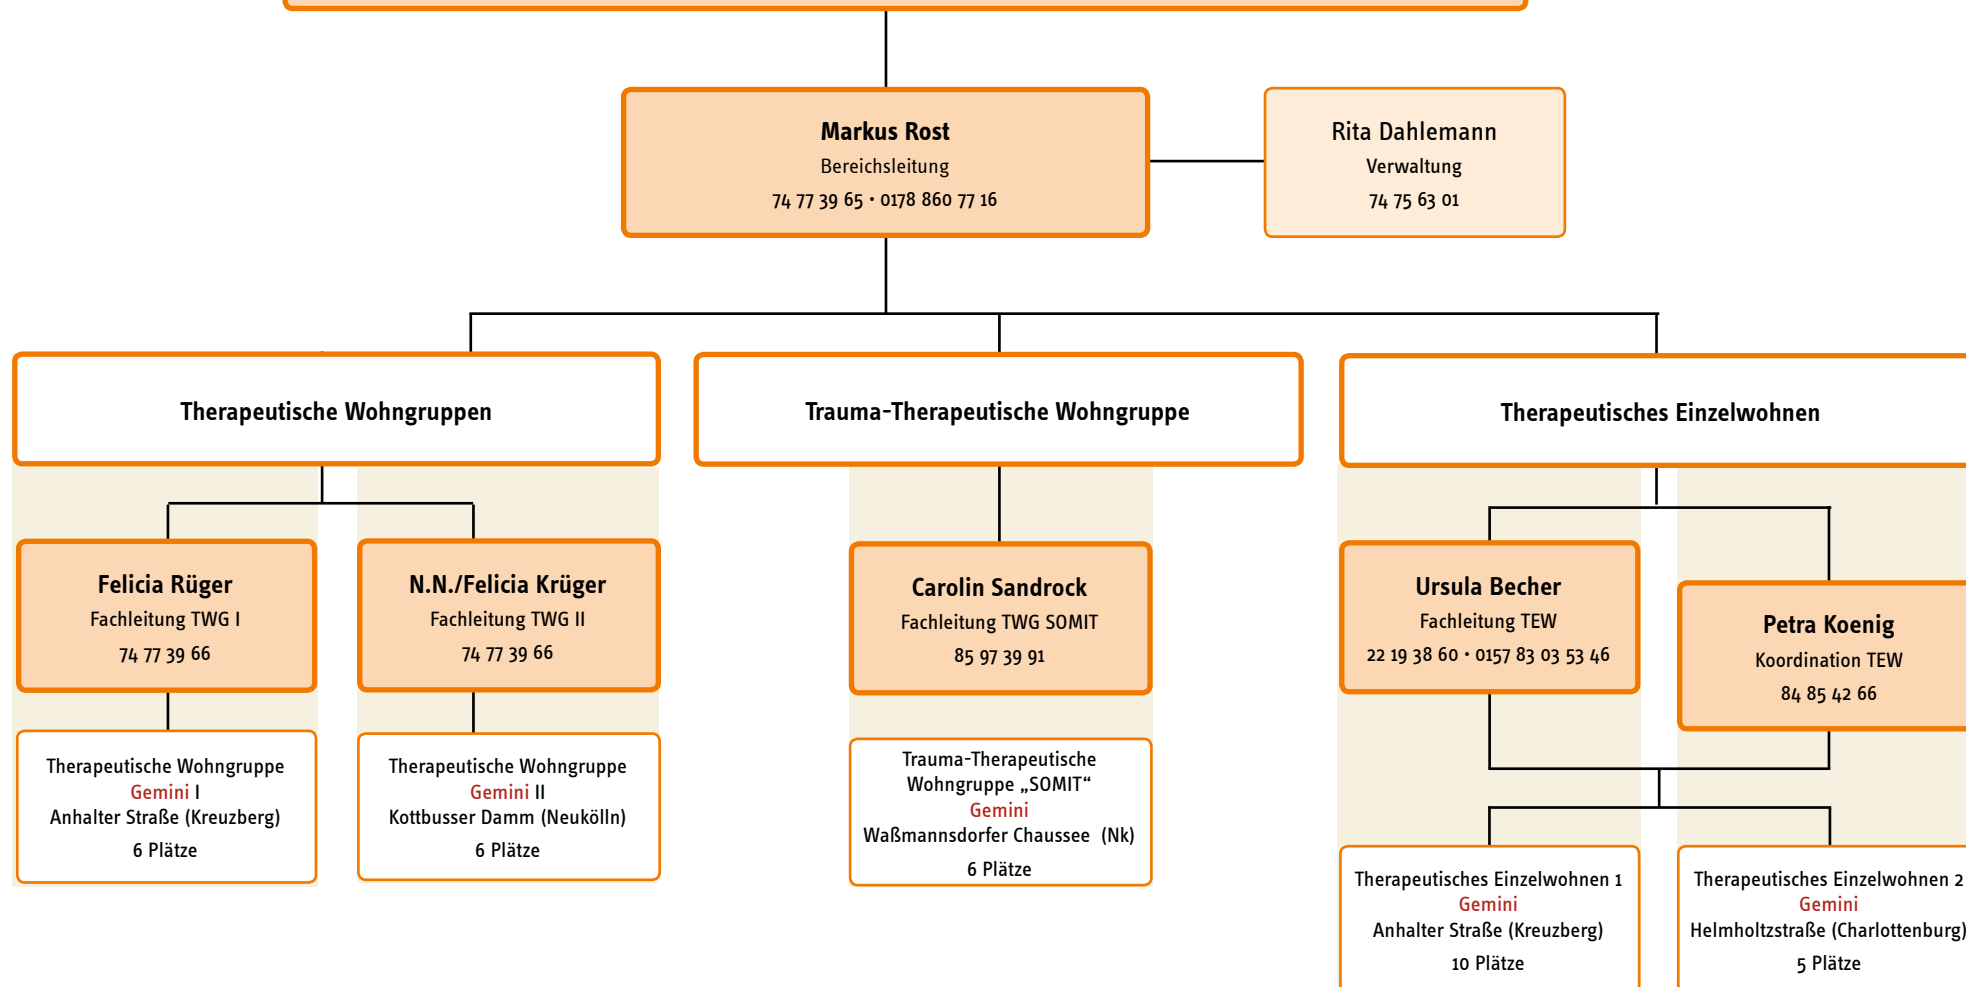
Markus Rost
Bereichsleitung
74 77 39 65 • 0178 860 77 16

Rita Dahlemann
Verwaltung
74 75 63 01

Therapeutische Wohngruppen

Trauma-Therapeutische Wohngruppe

Therapeutisches Einzelwohnen

Felicia Rüger
Fachleitung TWG I
74 77 39 66

N.N./Felicia Krüger
Fachleitung TWG II
74 77 39 66

Carolin Sandrock
Fachleitung TWG SOMIT
85 97 39 91

Ursula Becher
Fachleitung TEW
22 19 38 60 • 0157 83 03 53 46

Petra Koenig
Koordination TEW
84 85 42 66

Therapeutische Wohngruppe
Gemini I
Anhalter Straße (Kreuzberg)
6 Plätze

Therapeutische Wohngruppe
Gemini II
Kottbusser Damm (Neukölln)
6 Plätze

Trauma-Therapeutische Wohngruppe „SOMIT“
Gemini
Waßmannsdorfer Chaussee (Nk)
6 Plätze

Therapeutisches Einzelwohnen 1
Gemini
Anhalter Straße (Kreuzberg)
10 Plätze

Therapeutisches Einzelwohnen 2
Gemini
Helmholtzstraße (Charlottenburg)
5 Plätze